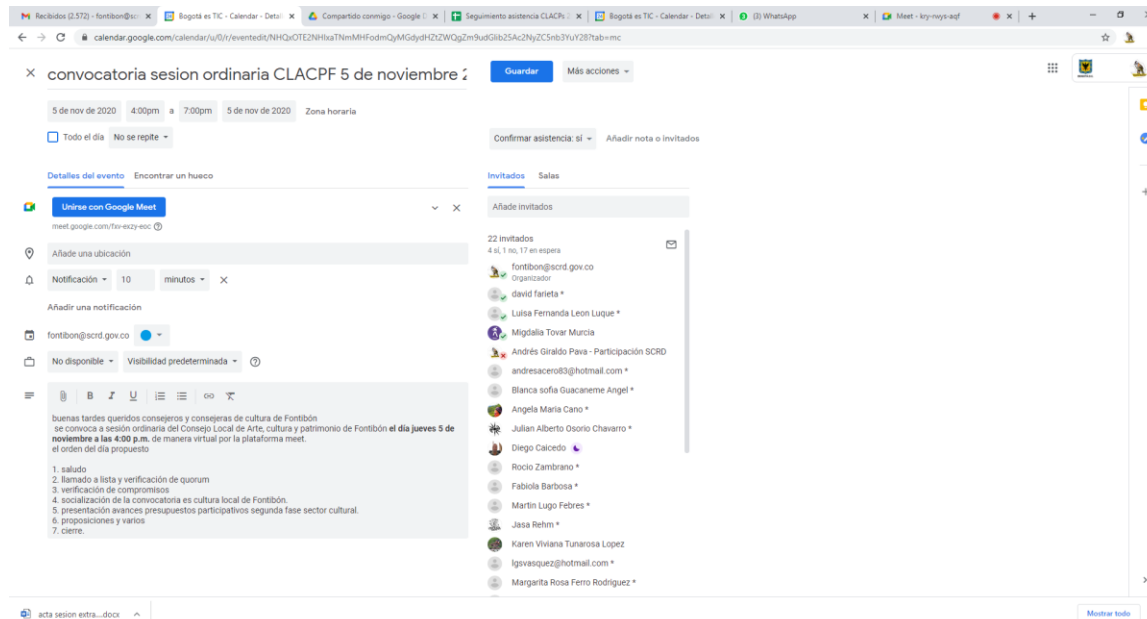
Recibidos (2.572) - fontibon@scr × | Bogotá es TIC - Calendar - Detal × | Compartido conmigo - Google D × | Seguimiento asistencia CLACPs × | Bogotá es TIC - Calendar - Detal × | (3) WhatsApp | Meet - kry-nwys-aqf × | +

calendar.google.com/calendar/u/0/r/eventedit/NHQxOTE2NHlxaTNmMHFodmQyMGdydHZtZWQgZm9udGlib25Ac2NyZC5nb3YuY28?tab=mc

× convocatoria sesion ordinaria CLACPF 5 de noviembre 2

Guardar | Más acciones

5 de nov de 2020 4:00pm a 7:00pm 5 de nov de 2020 Zona horaria

Todo el día | No se repite

Confirmar asistencia: sí | Añadir nota o invitados

Detalles del evento | Encontrar un hueco

Invitados | Salas

Unirse con Google Meet

meet.google.com/fxv-ezzy-eoc

Añade invitados

Añade una ubicación

22 invitados
4 sí, 1 no, 17 en espera

Notificación | 10 | minutos

Añadir una notificación

fontibon@scrd.gov.co

No disponible | Visibilidad predeterminada

fontibon@scrd.gov.co
Organizador
david farieta *
Luisa Fernanda Leon Luque *
Migdalia Tovar Murcia
Andrés Giraldo Pava - Participación SCRD
andresacero83@hotmail.com *
Blanca sofia Guacaneme Angel *
Angela Maria Cano *
Julian Alberto Osorio Chavarro *
Diego Caicedo
Rocio Zambrano *
Fabiola Barbosa *
Martin Lugo Febres *
Jasa Rehm *
Karen Viviana Tunarosa Lopez
lgsvasquez@hotmail.com *
Margarita Rosa Ferro Rodriguez *

buenas tardes queridos consejeros y consejeras de cultura de Fontibón
se convoca a sesión ordinaria del Consejo Local de Arte, cultura y patrimonio de Fontibón **el día jueves 5 de noviembre a las 4:00 p.m.** de manera virtual por la plataforma meet.
el orden del día propuesto

1. saludo
2. llamado a lista y verificación de quorum
3. verificación de compromisos
4. socialización de la convocatoria es cultura local de Fontibón.
5. presentación avances presupuestos participativos segunda fase sector cultural.
6. proposiciones y varios
7. cierre.

acta sesion extra....docx

Mostrar todo